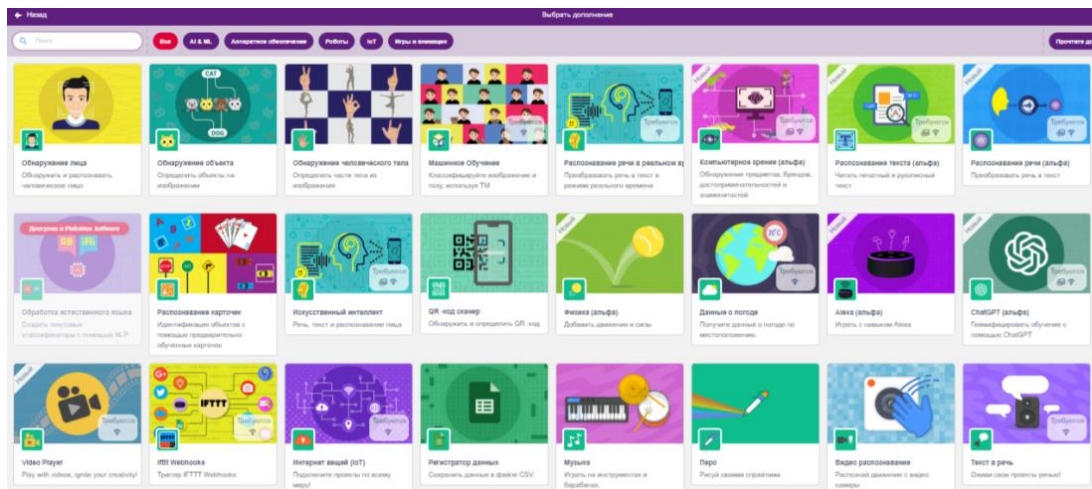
← Назад
Выбрать дополнение

Поиск
Все
AI & ML
Аппаратное обеспечение
Роботы
IoT
Игры и анимация
Прочтите д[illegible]

Обнаружение лица
Обнаружить и распознать человеческое лицо

CAT
DOG
Обнаружение объекта
Определить объекты на изображении

Обнаружение человеческого тела
Определить части тела из изображения

Машинное Обучение
Классифицируйте изображение и позу, используя ТМ

Требуется
Распознавание речи в реальном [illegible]
Преобразовать речь в текст в режиме реального времени

Новый
Требуется
Компьютерное зрение (альфа)
Обнаружение предметов, брендов, достопримечательностей и знаменитостей

Новый
Требуется
Распознавание текста (альфа)
Читать печатный и рукописный текст

Новый
Требуется
Распознавание речи (альфа)
Преобразовать речь в текст

Доступно в PictoBlox Software
Обработка естественного языка
Создать текстовые классификаторы с помощью NLP

Распознавание карточки
Идентификация объектов с помощью предварительно обученных карточек

Требуется
Искусственный интеллект
Речь, текст и распознавание лица

QR -код сканер
Обнаружить и определить QR -код

Новый
Физика (альфа)
Добавить движения и силы

Требуется
Данные о погоде
Получите данные о погоде по местоположению.

Требуется
Alexa (альфа)
Играть с навыком Alexa

Новый
ChatGPT (альфа)
Геймифицировать обучение с помощью ChatGPT

Новый
Требуется
Video Player
Play with videos, ignite your creativity!

IFTTT
IfttT Webhooks
Триггер IFTTT Webhooks

Требуется
Интернет вещей (IoT)
Подключите проекты по всему миру!

Регистратор данных
Сохранить данные в файле CSV.

Музыка
Играть на инструментах и барабанах.

Перо
Рисуй своими спрайтами

Видео распознавание
Распознай движение с видео камеры

Требуется
Текст в речь
Озвучи свои проекты речью!